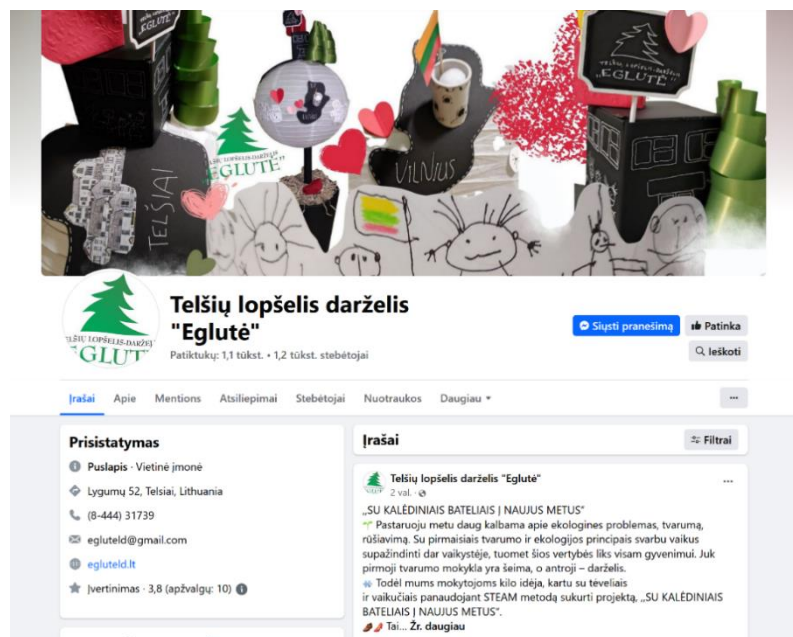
EGLUTĖ

TELŠIAI

VILNIUS

TELŠIŲ LOPŠELIS-DARŽELIS
EGLUTĖ

TELŠIŲ LOPŠELIS-DARŽELIS
EGLUTĖ

Telšių lopšelis darželis "Eglutė"

Patiktukų: 1,1 tūkst. • 1,2 tūkst. stebėtojai

Siųsti pranešimą

Patinka

Ieškoti

Įrašai Apie Mentions Atsiliepimai Stebėtojai Nuotraukos Daugiau

...

Prisistatymas

Puslapis · Vietinė įmonė

Lygumų 52, Telsiai, Lithuania

(8-444) 31739

egluteld@gmail.com

egluteld.lt

Įvertinimas · 3,8 (apžvalgų: 10)

Įrašai

Filtrai

Telšių lopšelis darželis "Eglutė"
2 val. ·

...

„SU KALĖDINIAIS BATELIAIS Į NAUJUS METUS"
Pastaruoju metu daug kalbama apie ekologines problemas, tvarumą, rūšiavimą. Su pirmaisiais tvarumo ir ekologijos principais svarbu vaikus supažindinti dar vaikystėje, tuomet šios vertybės liks visam gyvenimui. Juk pirmoji tvarumo mokykla yra šeima, o antroji – darželis.
Todėl mums mokytojoms kilo idėja, kartu su tėveliais ir vaikučiais panaudojant STEAM metodą sukurti projektą, „SU KALĖDINIAIS BATELIAIS Į NAUJUS METUS".
Tai... Žr. daugiau